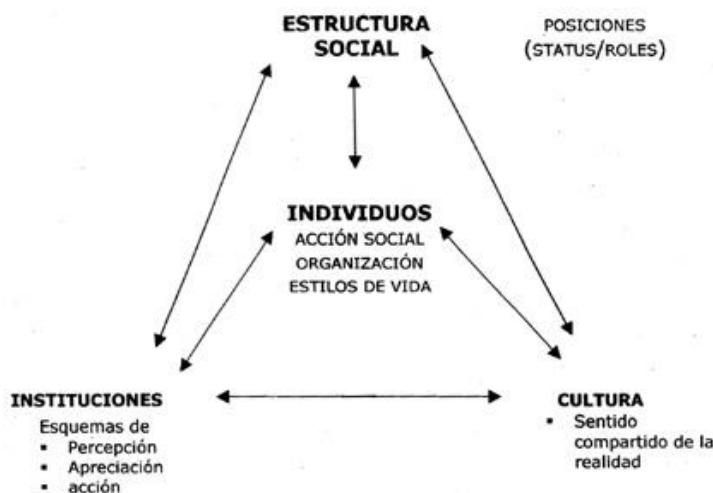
ESTRUCTURA SOCIAL

POSICIONES (STATUS/ROLES)

INDIVIDUOS
ACCIÓN SOCIAL
ORGANIZACIÓN
ESTILOS DE VIDA

INSTITUCIONES
Esquemas de
- Percepción
- Apreciación
- acción

CULTURA
- Sentido compartido de la realidad